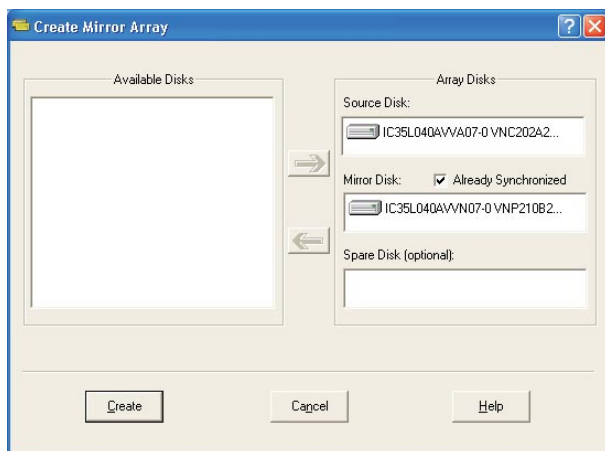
Create Mirror Array

Available Disks

Array Disks

Source Disk:

IC35L040AVVA07-0 VNC202A2...

Mirror Disk:

Already Synchronized

IC35L040AVVN07-0 VNP210B2...

Spare Disk (optional):

Create

Cancel

Help